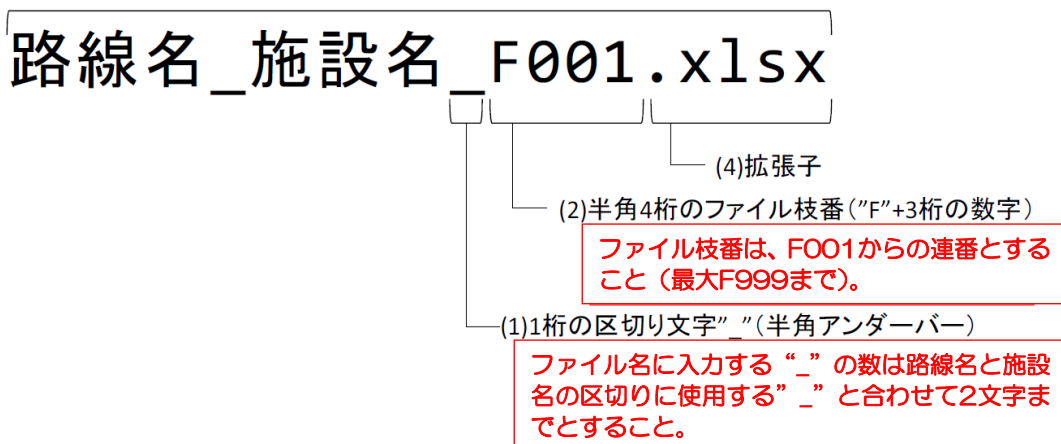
路線名_施設名_F001.xlsx

(4)拡張子

(2)半角4桁のファイル枝番(”F”+3桁の数字)

ファイル枝番は、F001からの連番とすること(最大F999まで)。

(1)1桁の区切り文字”_”(半角アンダーバー)

ファイル名に入力する“_”の数は路線名と施設名の区切りに使用する”_”と合わせて2文字までとすること。